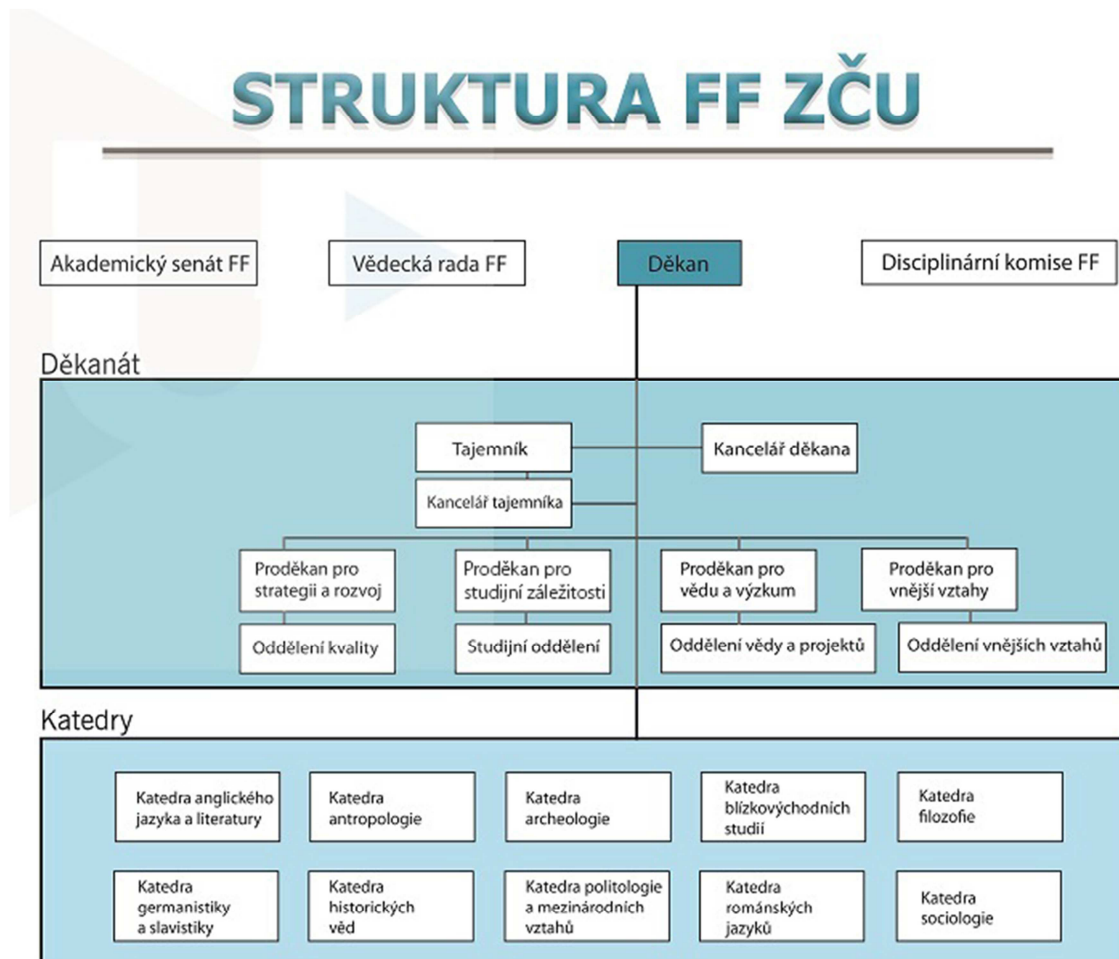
STRUKTURA FF ZČU

Akademický senát FF

Vědecká rada FF

Děkan

Disciplinární komise FF

Děkanát

Tajemník

Kancelář děkana

Kancelář tajemníka

Proděkan pro strategii a rozvoj

Oddělení kvality

Proděkan pro studijní záležitosti

Studijní oddělení

Proděkan pro vědu a výzkum

Oddělení vědy a projektů

Proděkan pro vnější vztahy

Oddělení vnějších vztahů

Katedry

Katedra anglického jazyka a literatury

Katedra antropologie

Katedra archeologie

Katedra blízkovýchodních studií

Katedra filozofie

Katedra germanistiky a slavistiky

Katedra historických věd

Katedra politologie a mezinárodních vztahů

Katedra románských jazyků

Katedra sociologie